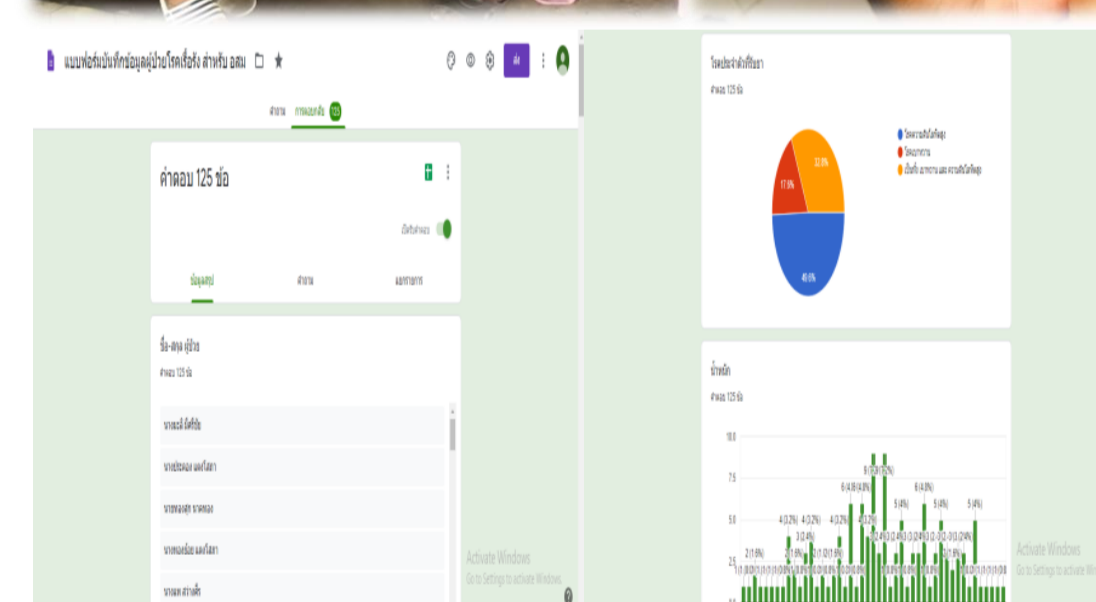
แบบฟอร์มบันทึกข้อมูลผู้ป่วยโรคเรื้อรัง สำหรับ อสม

ส่ง

คำถาม การตอบกลับ 125

คำตอบ 125 ข้อ

ยอมรับคำตอบ

ข้อมูลสรุป คำถาม แยกรายการ

ชื่อ-สกุล ผู้ป่วย
คำตอบ 125 ข้อ

นายเผดิม ยิ่งดีรัง
นายประจอง แดงโสภา
นายทองสุข นาคทอง
นางทองเรียม แดงโสภา
นายแดง สว่างศรี

Activate Windows
Go to Settings to activate Windows.

โรคประจำตัวที่รักษา
คำตอบ 125 ข้อ

โรคความดันโลหิตสูง
โรคเบาหวาน
เป็นทั้ง เบาหวาน และ ความดันโลหิตสูง

32.8%
17.6%
49.6%

น้ำหนัก
คำตอบ 125 ข้อ

10.0
7.5
5.0
2.5

9 (7.2%)
6 (4.8%)
4 (3.2%)
5 (4%)
3 (2.4%)
2 (1.6%)
1 (0.8%)

Activate Windows
Go to Settings to activate Windows.